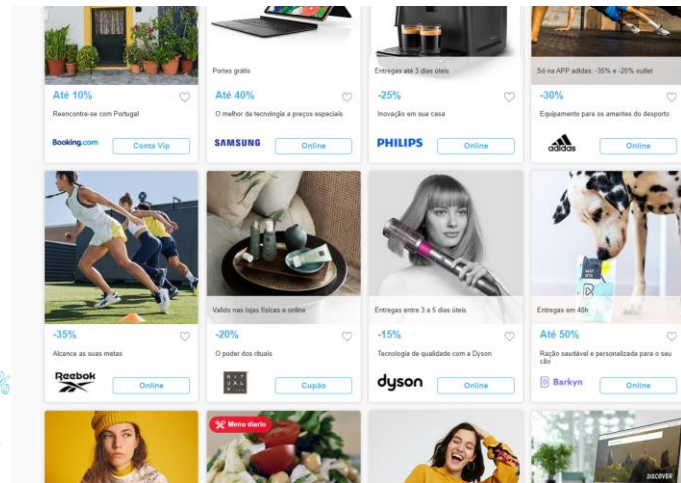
Portes grátis

Entregas até 3 dias úteis

Só na APP adidas: -35% e -20% outlet

Até 10%

Reencontre-se com Portugal

Booking.com

Conta Vip

Até 40%

O melhor da tecnologia a preços especiais

SAMSUNG

Online

-25%

Inovação em sua casa

PHILIPS

Online

-30%

Equipamento para os amantes do desporto

adidas

Online

-35%

Alcance as suas metas

Reebok

Online

Válido nas lojas físicas e online

-20%

O poder dos rituais

Cupão

Entregas entre 3 a 5 dias úteis

-15%

Tecnologia de qualidade com a Dyson

dyson

Online

Entregas em 48h

Até 50%

Ração saudável e personalizada para o seu cão

Barkyn

Online

Menu diário

DISCOVER